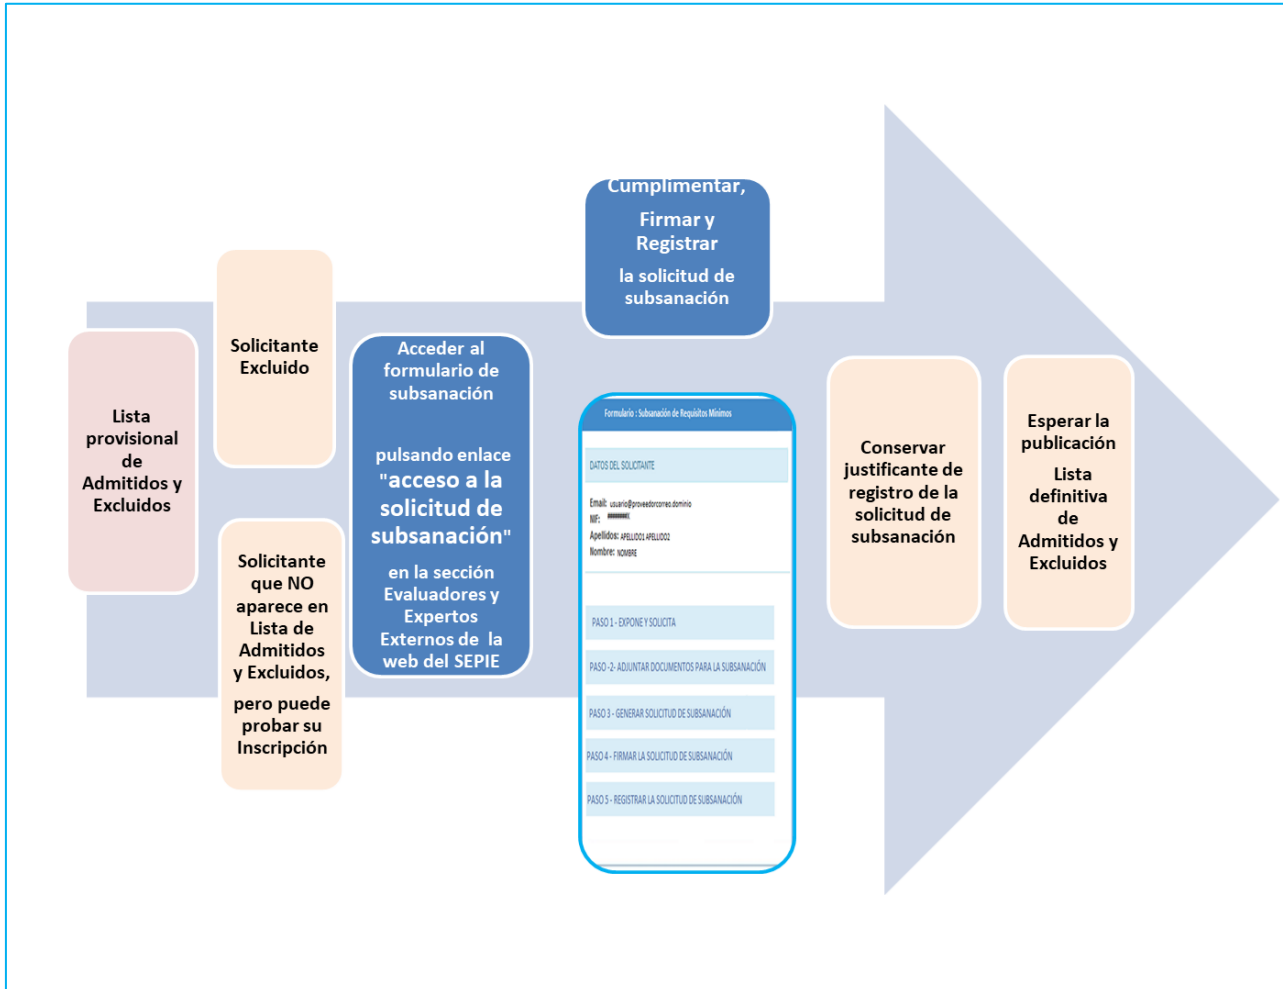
Lista provisional de Admitidos y Excluidos

Solicitante Excluido

Solicitante que NO aparece en Lista de Admitidos y Excluidos,

pero puede probar su Inscripción

Acceder al formulario de subsanación

pulsando enlace "acceso a la solicitud de subsanación"

en la sección Evaluadores y Expertos Externos de la web del SEPIE

Cumplimentar,

Firmar y Registrar

la solicitud de subsanación

Formulario : Subsanación de Requisitos Mínimos

DATOS DEL SOLICITANTE

Email: usuario@proveedorcorreo.dominio
NIF: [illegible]
Apellidos: APELLIDO1 APELLIDO2
Nombre: NOMBRE

PASO 1 - EXPONE Y SOLICITA

PASO -2- ADJUNTAR DOCUMENTOS PARA LA SUBSANACIÓN

PASO 3 - GENERAR SOLICITUD DE SUBSANACIÓN

PASO 4 - FIRMAR LA SOLICITUD DE SUBSANACIÓN

PASO 5 - REGISTRAR LA SOLICITUD DE SUBSANACIÓN

Conservar justificante de registro de la solicitud de subsanación

Esperar la publicación

Lista definitiva de Admitidos y Excluidos